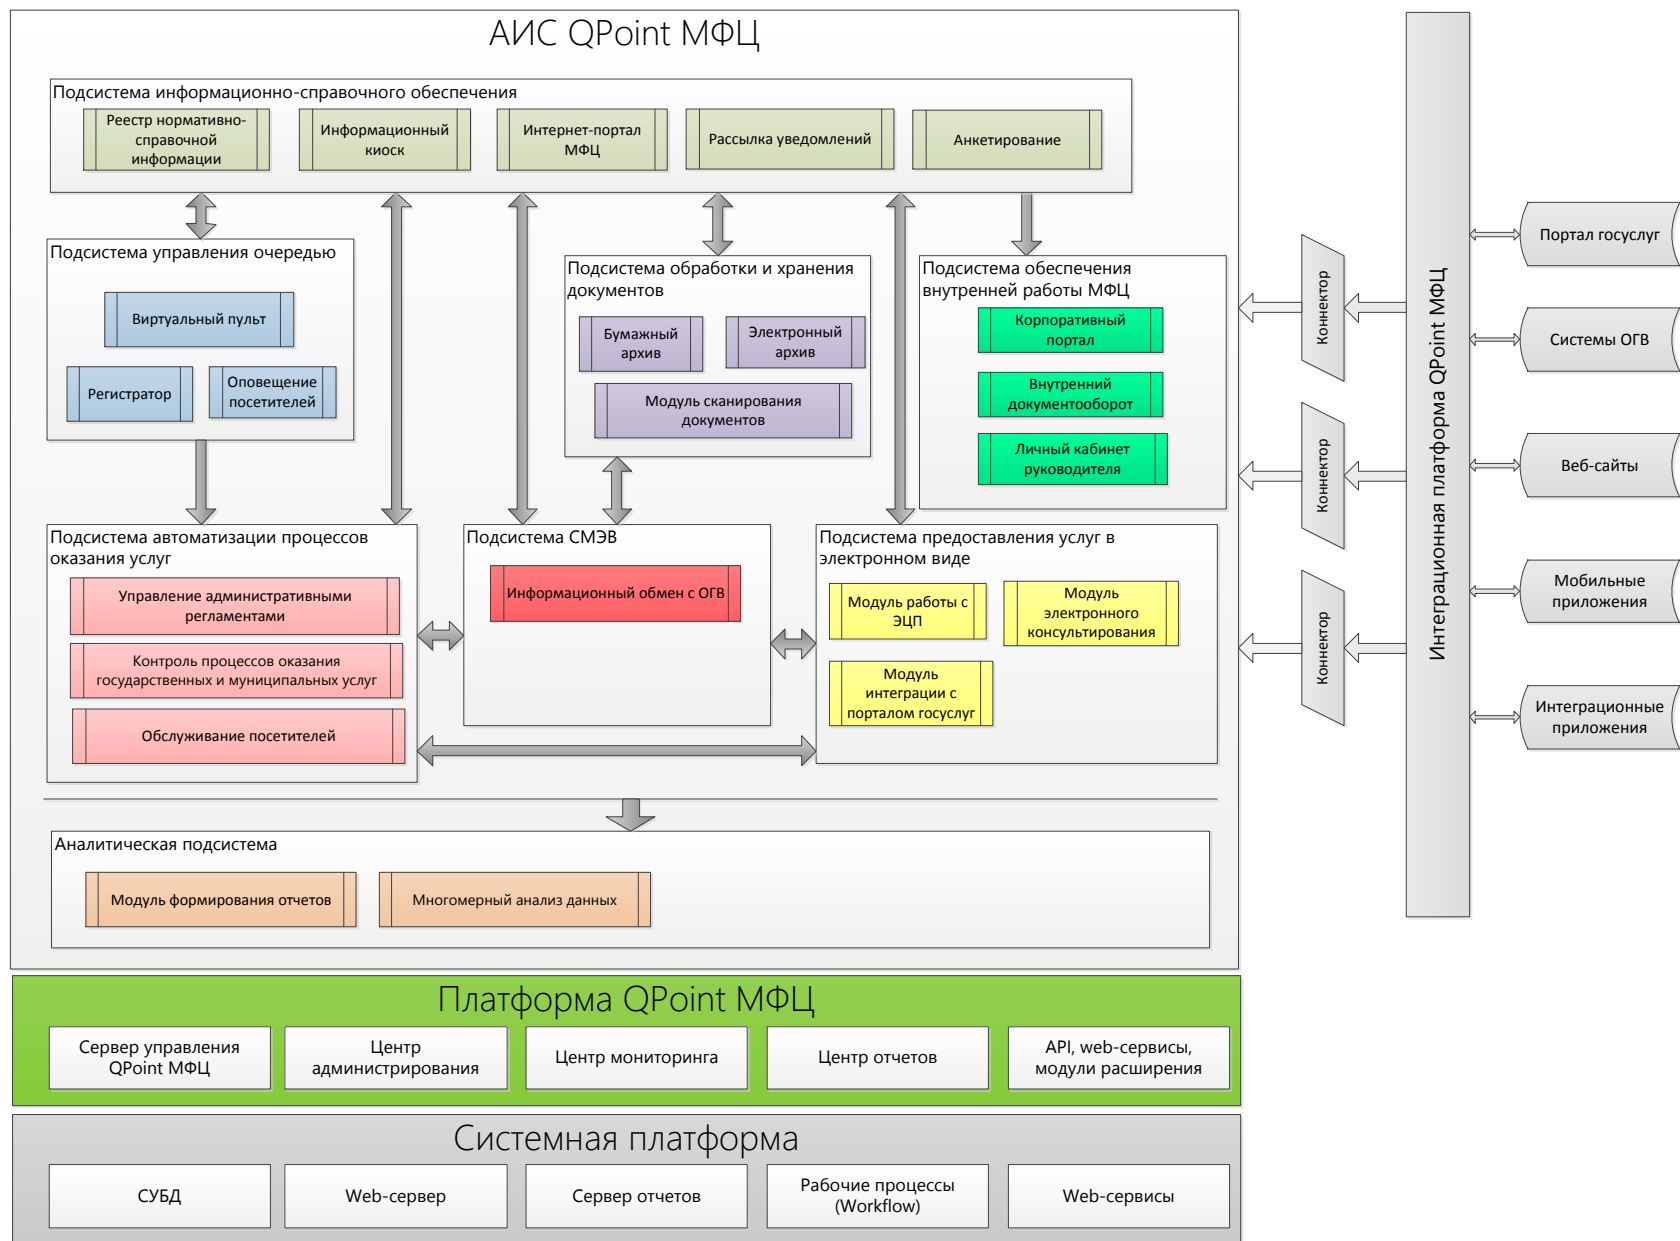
АИС QPoint МФЦ

Подсистема информационно-справочного обеспечения

Реестр нормативно-справочной информации

Информационный киоск

Интернет-портал МФЦ

Рассылка уведомлений

Анкетирование

Подсистема управления очередью

Виртуальный пульт

Регистратор

Оповещение посетителей

Подсистема обработки и хранения документов

Бумажный архив

Электронный архив

Модуль сканирования документов

Подсистема обеспечения внутренней работы МФЦ

Корпоративный портал

Внутренний документооборот

Личный кабинет руководителя

Подсистема автоматизации процессов оказания услуг

Управление административными регламентами

Контроль процессов оказания государственных и муниципальных услуг

Обслуживание посетителей

Подсистема СМЭВ

Информационный обмен с ОГВ

Подсистема предоставления услуг в электронном виде

Модуль работы с ЭЦП

Модуль электронного консультирования

Модуль интеграции с порталом госуслуг

Аналитическая подсистема

Модуль формирования отчетов

Многомерный анализ данных

Коннектор

Коннектор

Коннектор

Интеграционная платформа QPoint МФЦ

Портал госуслуг

Системы ОГВ

Веб-сайты

Мобильные приложения

Интеграционные приложения

Платформа QPoint МФЦ

Сервер управления QPoint МФЦ

Центр администрирования

Центр мониторинга

Центр отчетов

API, web-сервисы, модули расширения

Системная платформа

СУБД

Web-сервер

Сервер отчетов

Рабочие процессы (Workflow)

Web-сервисы